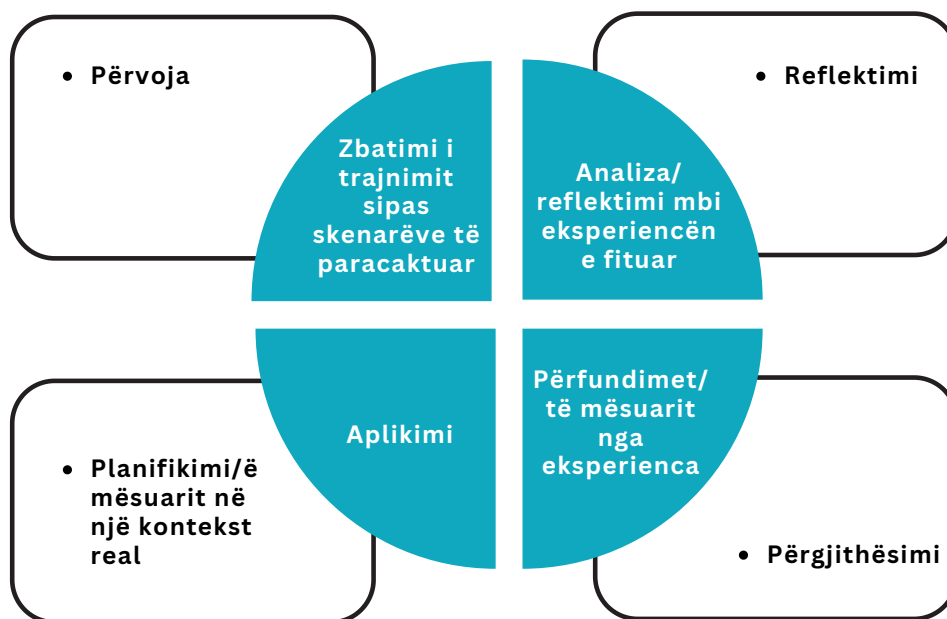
- Përvoja

Zbatimi i trajnimit sipas skenarëve të paracaktuar

Analiza/ reflektimi mbi eksperiencën e fituar

- Reflektimi

Aplikimi

Përfundimet/ të mësuarit nga eksperienca

- Planifikimi/ë mësuarit në një kontekst real

- Përgjithësimi